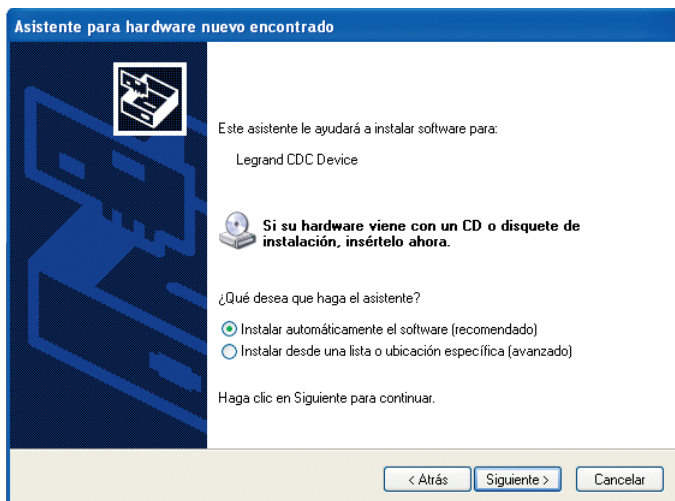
Asistente para hardware nuevo encontrado

Este asistente le ayudará a instalar software para:

Legrand CDC Device

Si su hardware viene con un CD o disquete de instalación, insértelo ahora.

¿Qué desea que haga el asistente?

Instalar automáticamente el software (recomendado)

Instalar desde una lista o ubicación específica (avanzado)

Haga clic en Siguiente para continuar.

< Atrás | Siguiente > | Cancelar